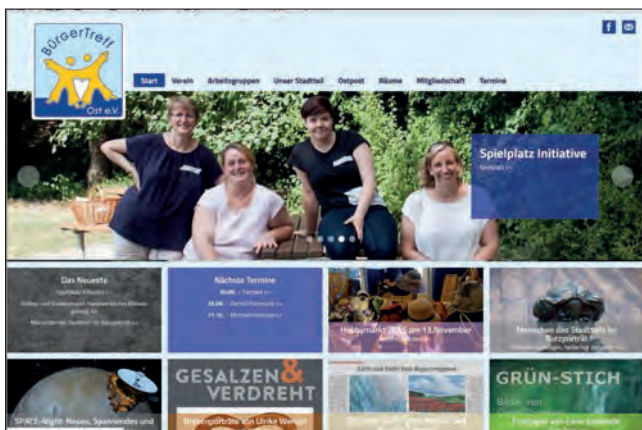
BürgerTreff Ost e.V.

Start Verein Arbeitsgruppen Unser Stadtteil Ostpost Räume Mitgliedschaft Termine

Spielplatz Initiative

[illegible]

Das Neueste

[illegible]

Nächste Termine

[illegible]

Hobbymarkt 2015 am 13.November

Menschen des Stadtteils im Kurzporträt

SPACE-Night: Neues, Spannendes und

GESALZEN & VERDREHT

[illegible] von Ulrike Wenzel

GRÜN-STICH

Bilder von

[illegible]